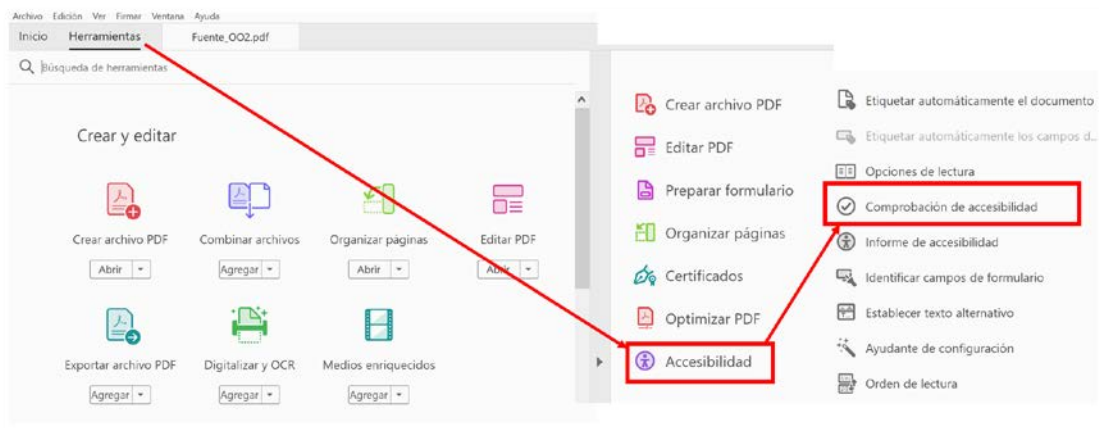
Archivo Edición Ver Firmar Ventana Ayuda

Inicio Herramientas Fuente_OO2.pdf

Búsqueda de herramientas

Crear y editar

Crear archivo PDF
Abrir

Combinar archivos
Agregar

Organizar páginas
Abrir

Editar PDF
Abrir

Exportar archivo PDF
Agregar

Digitalizar y OCR
Agregar

Medios enriquecidos
Agregar

Crear archivo PDF
Editar PDF
Preparar formulario
Organizar páginas
Certificados
Optimizar PDF
Accesibilidad

Etiquetar automáticamente el documento
Etiquetar automáticamente los campos d...
Opciones de lectura
Comprobación de accesibilidad
Informe de accesibilidad
Identificar campos de formulario
Establecer texto alternativo
Ayudante de configuración
Orden de lectura